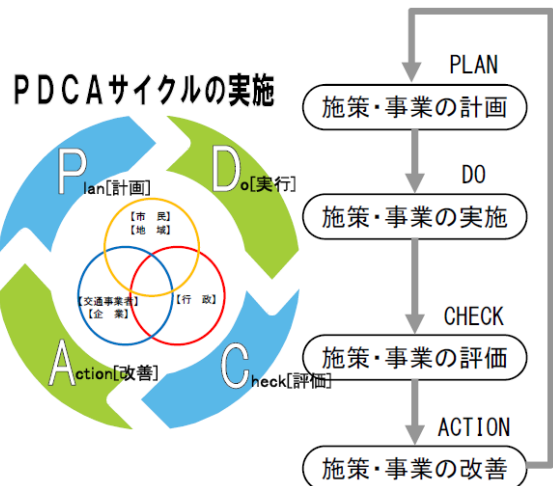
ＰＤＣＡサイクルの実施

Plan[計画]

Do[実行]

【市　民】
【地　域】

【交通事業者】
【企　業】

【行　政】

Action[改善]

Check[評価]

PLAN

施策・事業の計画

DO

施策・事業の実施

CHECK

施策・事業の評価

ACTION

施策・事業の改善